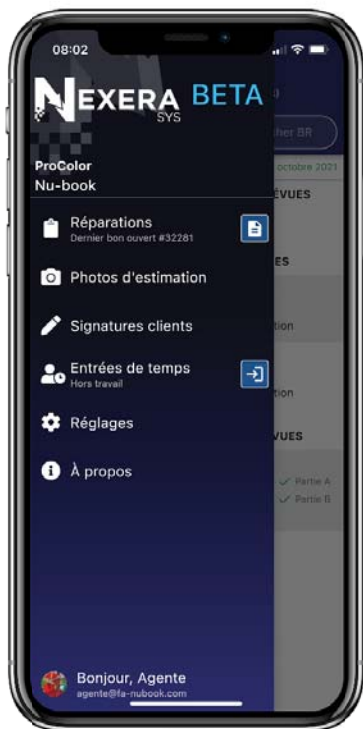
08:02

NEXERA SYS BETA

ProColor
Nu-book

Réparations
Dernier bon ouvert #32281

Photos d'estimation

Signatures clients

Entrées de temps
Hors travail

Réglages

À propos

Bonjour, Agente
agente@fa-nubook.com

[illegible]her BR
octobre 2021
ÉVUES
ES
tion
tion
VUES
Partie A
Partie B